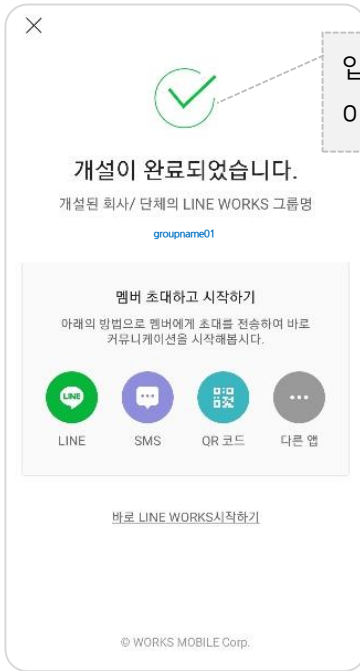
×

입
0

개설이 완료되었습니다.

개설된 회사/ 단체의 LINE WORKS 그룹명

groupname01

멤버 초대하고 시작하기

아래의 방법으로 멤버에게 초대를 전송하여 바로 커뮤니케이션을 시작해봅시다.

LINE

LINE

SMS

QR 코드

다른 앱

바로 LINE WORKS시작하기

© WORKS MOBILE Corp.